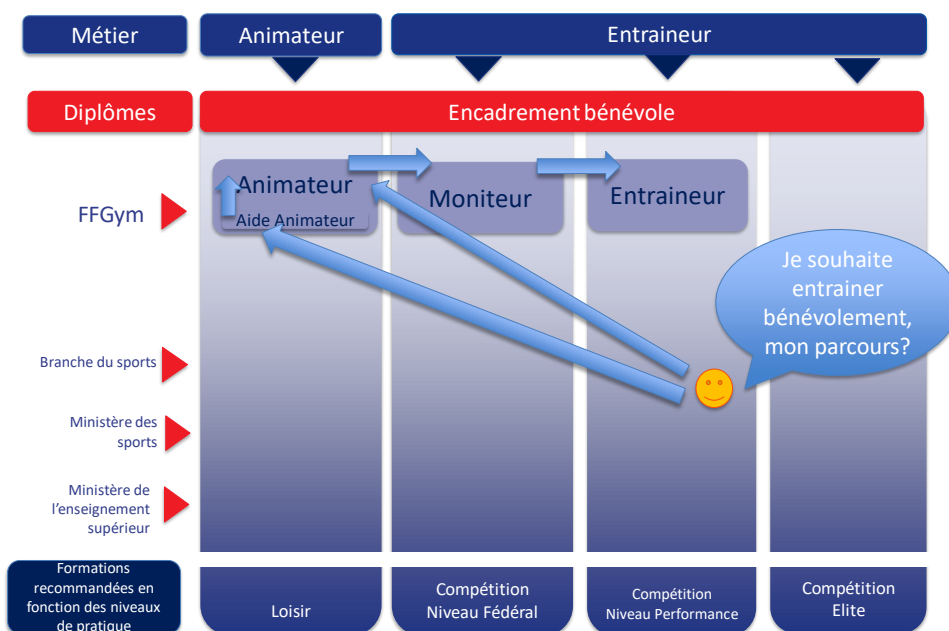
Métier

Animateur

Entraineur

Diplômes

Encadrement bénévole

FFGym

Animateur

Aide Animateur

Moniteur

Entraineur

Je souhaite entrainer bénévolement, mon parcours?

Branche du sports

Ministère des sports

Ministère de l'enseignement supérieur

Formations recommandées en fonction des niveaux de pratique

Loisir

Compétition Niveau Fédéral

Compétition Niveau Performance

Compétition Elite